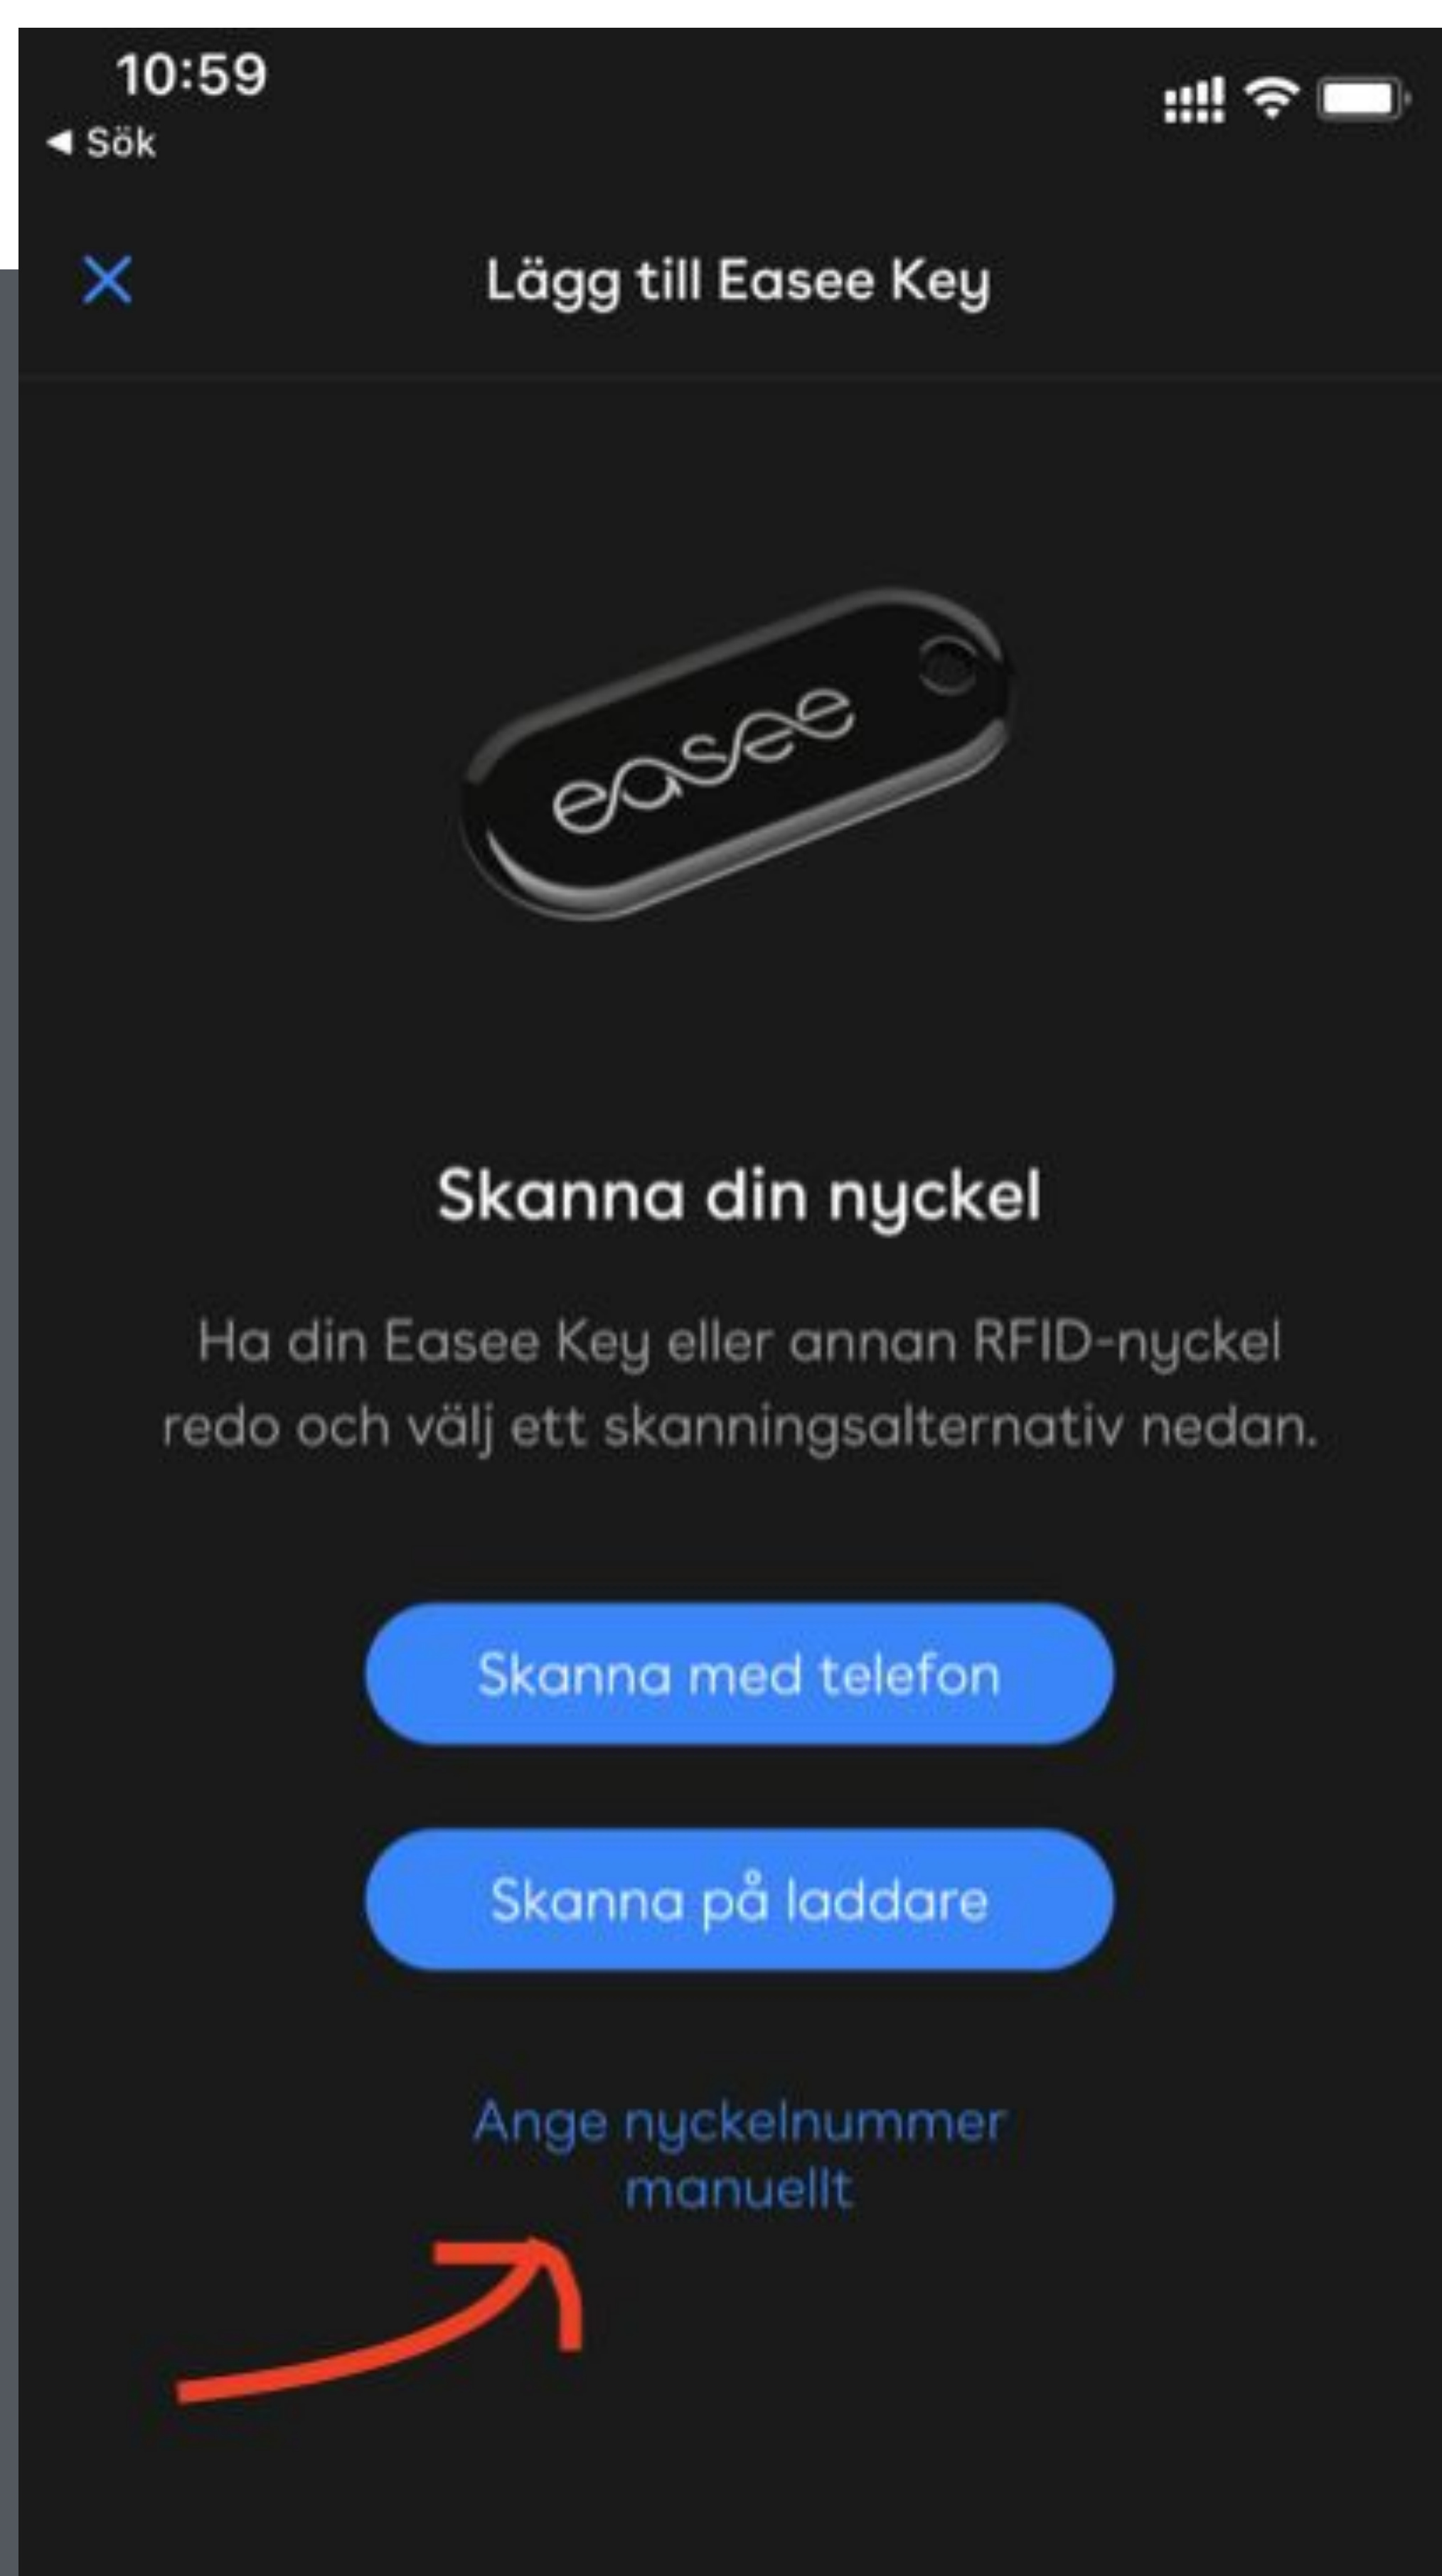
10:59
◀ Sök

Lägg till Easee Key

easee

Skanna din nyckel

Ha din Easee Key eller annan RFID-nyckel redo och välj ett skanningsalternativ nedan.

Skanna med telefon

Skanna på laddare

Ange nyckelnummer manuellt